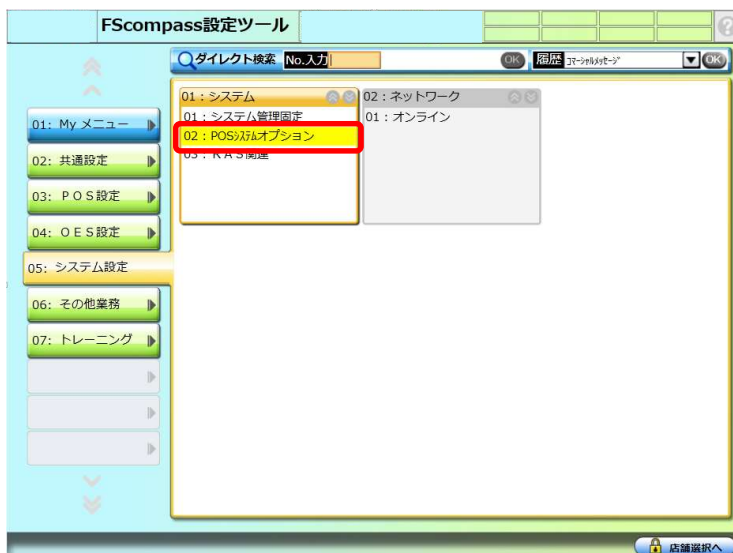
FScompass設定ツール

ダイレクト検索 No.入力 OK 履歴 ｺﾏｰｼｬﾙﾒｯｾｰｼﾞ OK

01: My メニュー
02: 共通設定
03: ＰＯＳ設定
04: ＯＥＳ設定
05: システム設定
06: その他業務
07: トレーニング

01：システム
01：システム管理固定
02：POSｼｽﾃﾑオプション
03：ＲＡＳ関連

02：ネットワーク
01：オンライン

店舗選択へ